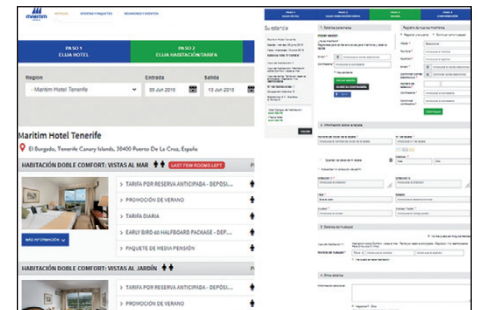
maritim

PASO 1
ELIJA HOTEL

PASO 2
ELIJA HABITACIÓN/TARIFA

Region
- Maritim Hotel Tenerife

Entrada
09 Jun 2016

Salida
10 Jun 2016

Maritim Hotel Tenerife

El Burgado, Tenerife Canary Islands, 38400 Puerto De La Cruz, España

HABITACIÓN DOBLE CONFORT: VISTAS AL MAR

LAST FEW ROOMS LEFT

> TARIFA POR RESERVA ANTICIPADA - DEPÓSI...

> PROMOCIÓN DE VERANO

> TARIFA DIARIA

> EARLY BIRD 60 HALFBOARD PACKAGE - DEP...

> PAQUETE DE MEDIA PENSIÓN

MÁS INFORMACIÓN

HABITACIÓN DOBLE CONFORT: VISTAS AL JARDÍN

> TARIFA POR RESERVA ANTICIPADA - DEPÓSI...

> PROMOCIÓN DE VERANO

Su estancia

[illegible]